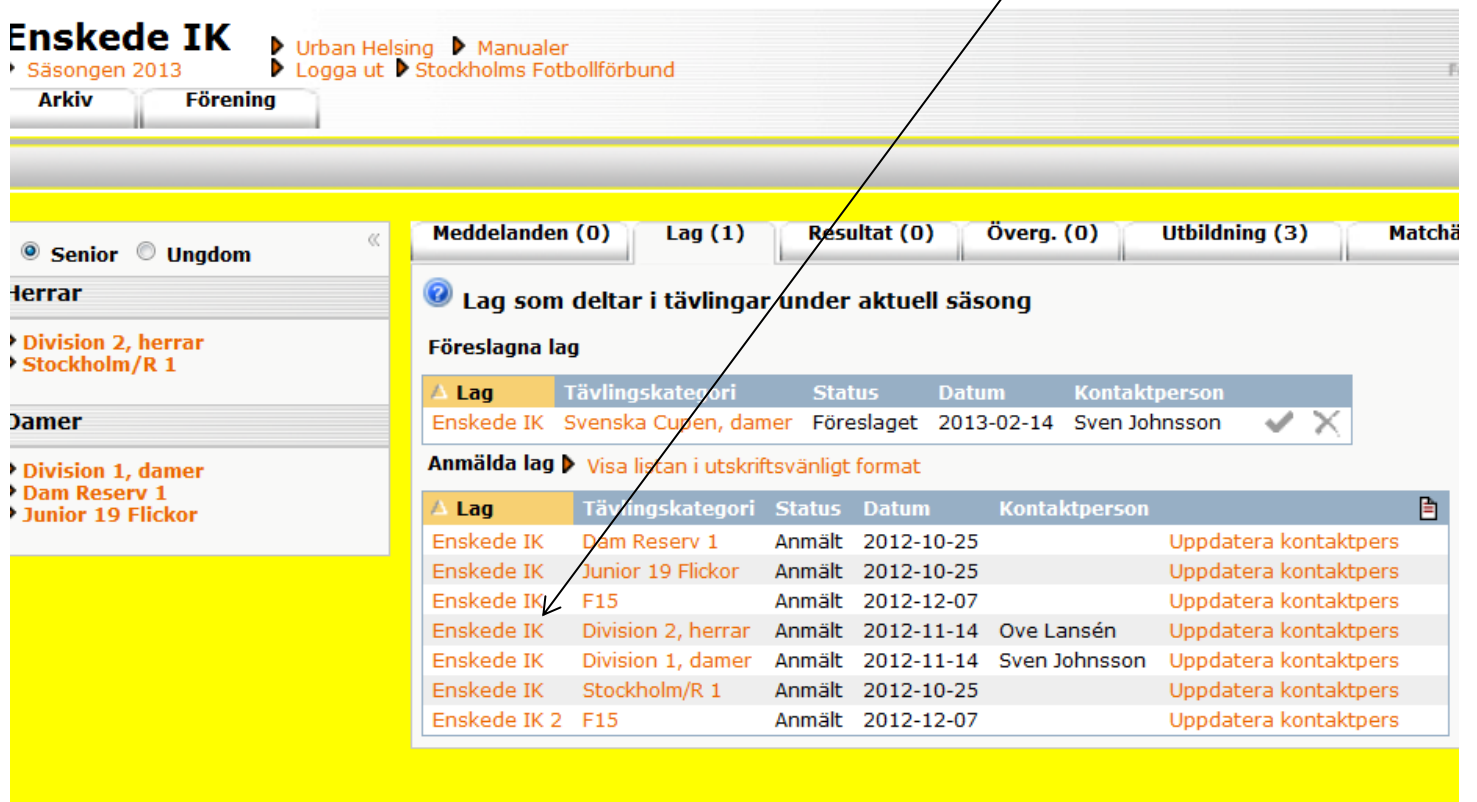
Enskede IK
Säsongen 2013
Urban Helsing
Manualer
Logga ut
Stockholms Fotbollförbund

Arkiv
Förening

Senior
Ungdom

Herrar
Division 2, herrar
Stockholm/R 1

Damer
Division 1, damer
Dam Reserv 1
Junior 19 Flickor

Meddelanden (0)
Lag (1)
Resultat (0)
Överg. (0)
Utbildning (3)
Matchä

Lag som deltar i tävlingar under aktuell säsong

Föreslagna lag

| Lag | Tävlingskategori | Status | Datum | Kontaktperson |
|---|---|---|---|---|
| Enskede IK | Svenska Cupen, damer | Föreslaget | 2013-02-14 | Sven Johnsson |

Anmälda lag
Visa listan i utskriftsvänligt format

| Lag | Tävlingskategori | Status | Datum | Kontaktperson | |
|---|---|---|---|---|---|
| Enskede IK | Dam Reserv 1 | Anmält | 2012-10-25 | | Uppdatera kontaktpers |
| Enskede IK | Junior 19 Flickor | Anmält | 2012-10-25 | | Uppdatera kontaktpers |
| Enskede IK | F15 | Anmält | 2012-12-07 | | Uppdatera kontaktpers |
| Enskede IK | Division 2, herrar | Anmält | 2012-11-14 | Ove Lansén | Uppdatera kontaktpers |
| Enskede IK | Division 1, damer | Anmält | 2012-11-14 | Sven Johnsson | Uppdatera kontaktpers |
| Enskede IK | Stockholm/R 1 | Anmält | 2012-10-25 | | Uppdatera kontaktpers |
| Enskede IK 2 | F15 | Anmält | 2012-12-07 | | Uppdatera kontaktpers |